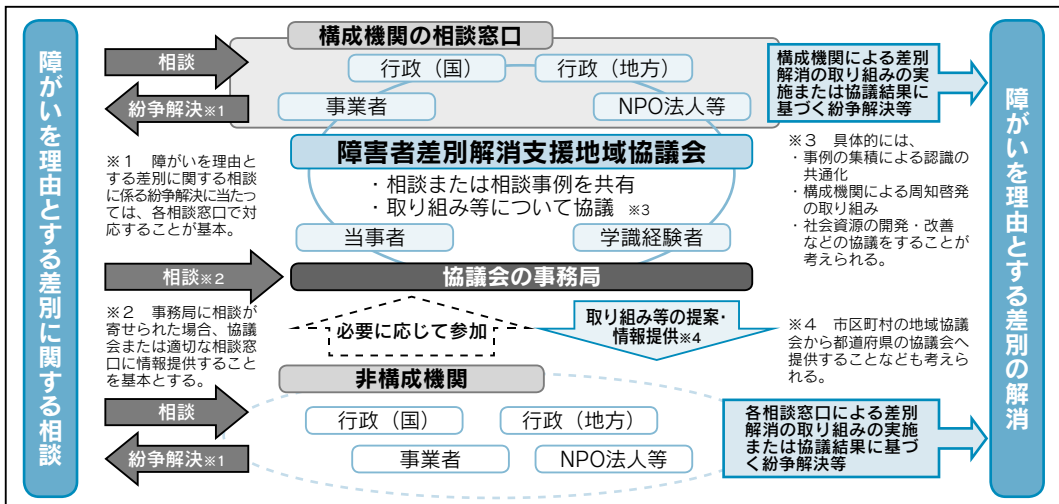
障がいを理由とする差別に関する相談

相談

紛争解決※1

構成機関の相談窓口

行政（国）

行政（地方）

事業者

NPO法人等

構成機関による差別解消の取り組みの実施または協議結果に基づく紛争解決等

障がいを理由とする差別の解消

※1　障がいを理由とする差別に関する相談に係る紛争解決に当たっては、各相談窓口で対応することが基本。

障害者差別解消支援地域協議会

・相談または相談事例を共有
・取り組み等について協議　※3

当事者

学識経験者

※3　具体的には、
・事例の集積による認識の共通化
・構成機関による周知啓発の取り組み
・社会資源の開発・改善などの協議をすることが考えられる。

相談※2

協議会の事務局

※2　事務局に相談が寄せられた場合、協議会または適切な相談窓口に情報提供することを基本とする。

必要に応じて参加

取り組み等の提案・情報提供※4

※4　市区町村の地域協議会から都道府県の協議会へ提供することなども考えられる。

非構成機関

相談

紛争解決※1

行政（国）

行政（地方）

事業者

NPO法人等

各相談窓口による差別解消の取り組みの実施または協議結果に基づく紛争解決等